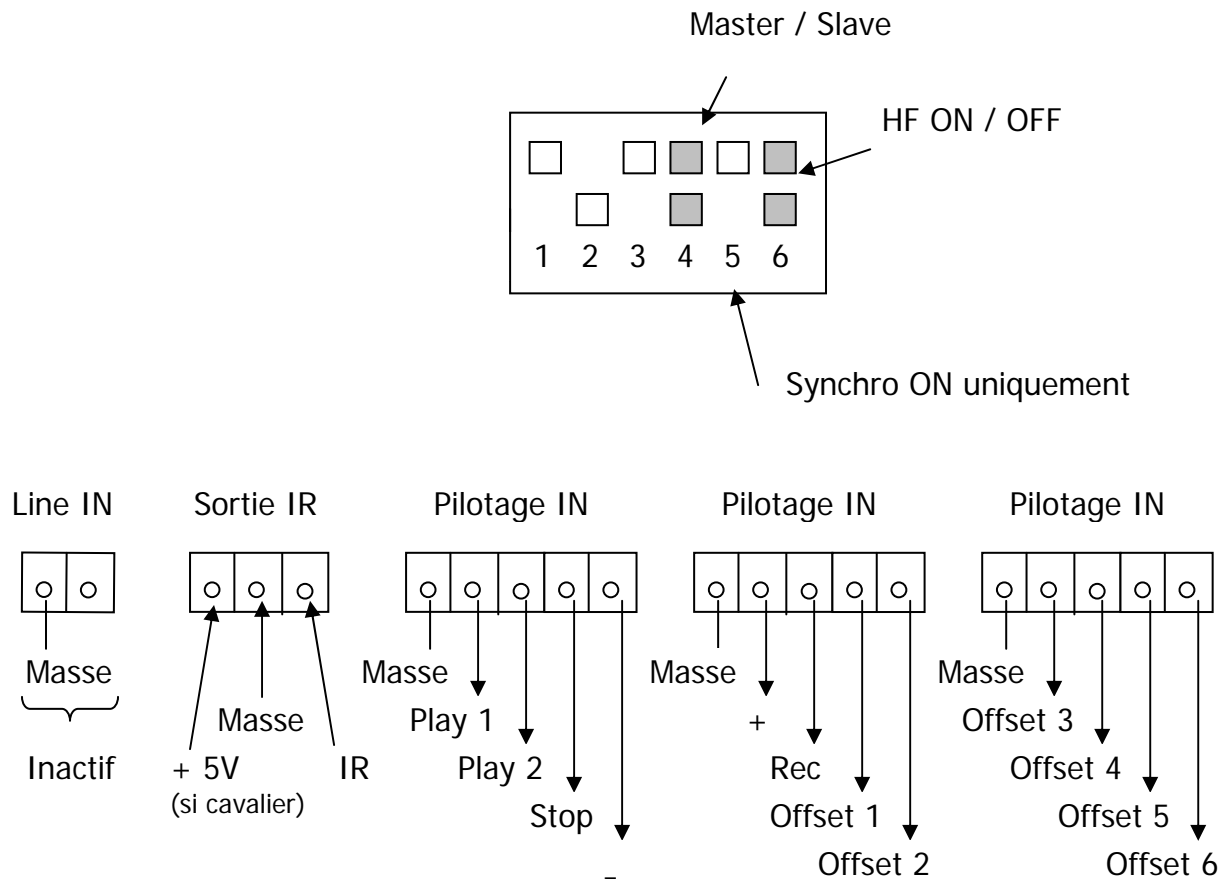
Master / Slave

HF ON / OFF

1 2 3 4 5 6

Synchro ON uniquement

Line IN

Masse

Inactif

Sortie IR

Masse

+ 5V
(si cavalier)

IR

Pilotage IN

Masse

Play 1

Play 2

Stop

-

Pilotage IN

Masse

+

Rec

Offset 1

Offset 2

Pilotage IN

Masse

Offset 3

Offset 4

Offset 5

Offset 6